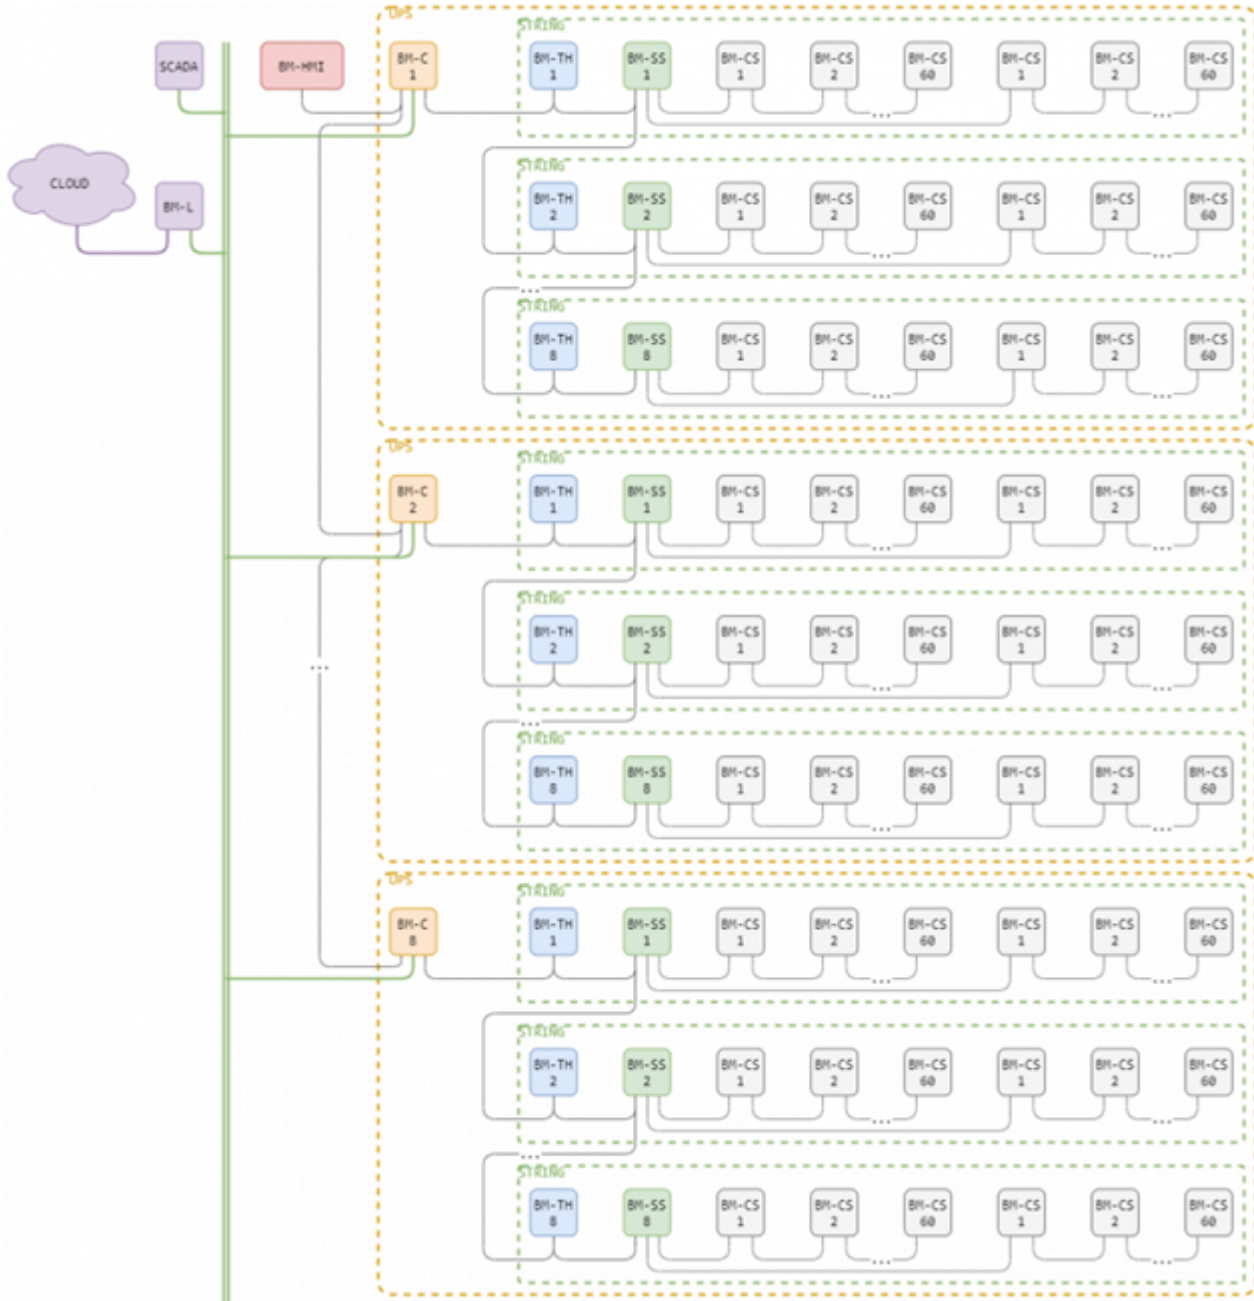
SCADA

BM-HMI

CLOUD

BM-L

UPS

BM-C 1

STRING

BM-TH 1

BM-SS 1

BM-CS 1

BM-CS 2

...

BM-CS 60

BM-CS 1

BM-CS 2

...

BM-CS 60

STRING

BM-TH 2

BM-SS 2

BM-CS 1

BM-CS 2

...

BM-CS 60

BM-CS 1

BM-CS 2

...

BM-CS 60

...

STRING

BM-TH 8

BM-SS 8

BM-CS 1

BM-CS 2

...

BM-CS 60

BM-CS 1

BM-CS 2

...

BM-CS 60

UPS

BM-C 2

STRING

BM-TH 1

BM-SS 1

BM-CS 1

BM-CS 2

...

BM-CS 60

BM-CS 1

BM-CS 2

...

BM-CS 60

STRING

BM-TH 2

BM-SS 2

BM-CS 1

BM-CS 2

...

BM-CS 60

BM-CS 1

BM-CS 2

...

BM-CS 60

...

...

STRING

BM-TH 8

BM-SS 8

BM-CS 1

BM-CS 2

...

BM-CS 60

BM-CS 1

BM-CS 2

...

BM-CS 60

UPS

BM-C 8

STRING

BM-TH 1

BM-SS 1

BM-CS 1

BM-CS 2

...

BM-CS 60

BM-CS 1

BM-CS 2

...

BM-CS 60

STRING

BM-TH 2

BM-SS 2

BM-CS 1

BM-CS 2

...

BM-CS 60

BM-CS 1

BM-CS 2

...

BM-CS 60

...

STRING

BM-TH 8

BM-SS 8

BM-CS 1

BM-CS 2

...

BM-CS 60

BM-CS 1

BM-CS 2

...

BM-CS 60